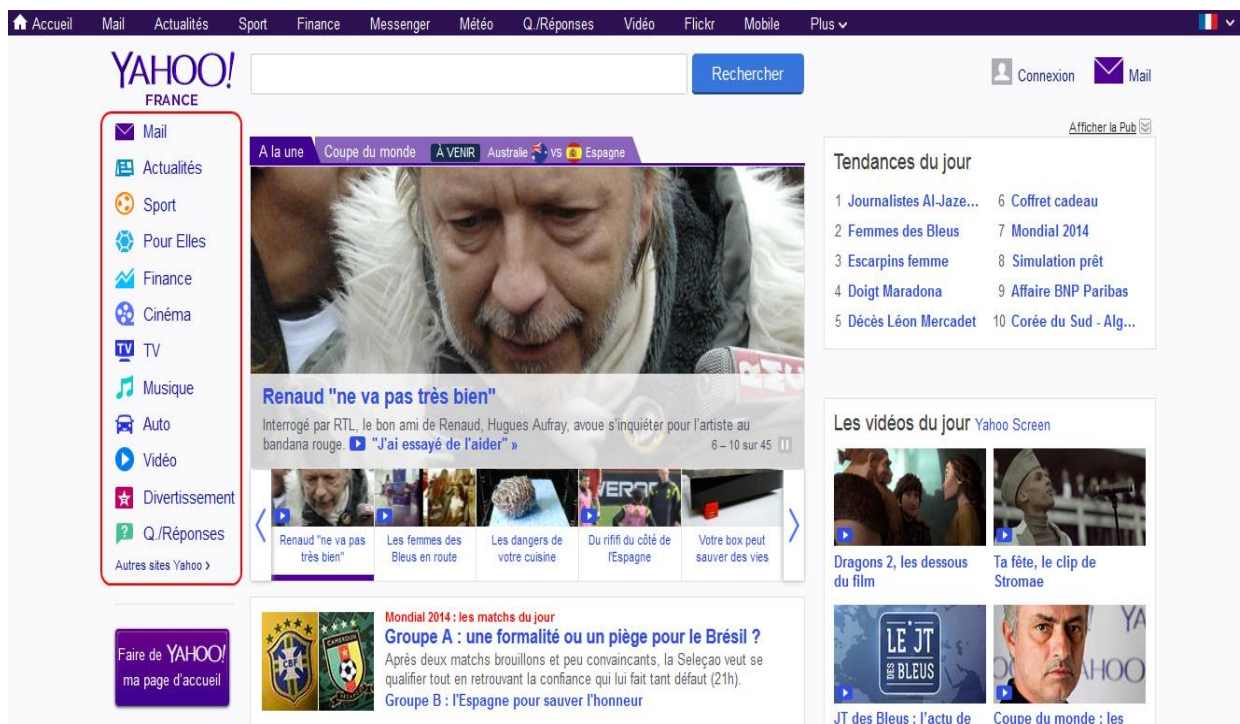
Accueil Mail Actualités Sport Finance Messenger Météo Q./Réponses Vidéo Flickr Mobile Plus

YAHOO! FRANCE

Rechercher

Connexion Mail

Afficher la Pub

Mail
Actualités
Sport
Pour Elles
Finance
Cinéma
TV
Musique
Auto
Vidéo
Divertissement
Q./Réponses
Autres sites Yahoo ›

A la une Coupe du monde À VENIR Australie VS Espagne

Renaud "ne va pas très bien"

Interrogé par RTL, le bon ami de Renaud, Hugues Aufray, avoue s'inquiéter pour l'artiste au bandana rouge. "J'ai essayé de l'aider" »

6 – 10 sur 45

Renaud "ne va pas très bien"
Les femmes des Bleus en route
Les dangers de votre cuisine
Du rififi du côté de l'Espagne
Votre box peut sauver des vies

Tendances du jour

1 Journalistes Al-Jaze...
2 Femmes des Bleus
3 Escarpins femme
4 Doigt Maradona
5 Décès Léon Mercadet
6 Coffret cadeau
7 Mondial 2014
8 Simulation prêt
9 Affaire BNP Paribas
10 Corée du Sud - Alg...

Les vidéos du jour Yahoo Screen

Dragons 2, les dessous du film
Ta fête, le clip de Stromae

LE JT DES BLEUS

JT des Bleus : l'actu de
Coupe du monde : les

Faire de YAHOO! ma page d'accueil

Mondial 2014 : les matchs du jour
Groupe A : une formalité ou un piège pour le Brésil ?
Après deux matchs brouillons et peu convaincants, la Seleçao veut se qualifier tout en retrouvant la confiance qui lui fait tant défaut (21h).
Groupe B : l'Espagne pour sauver l'honneur